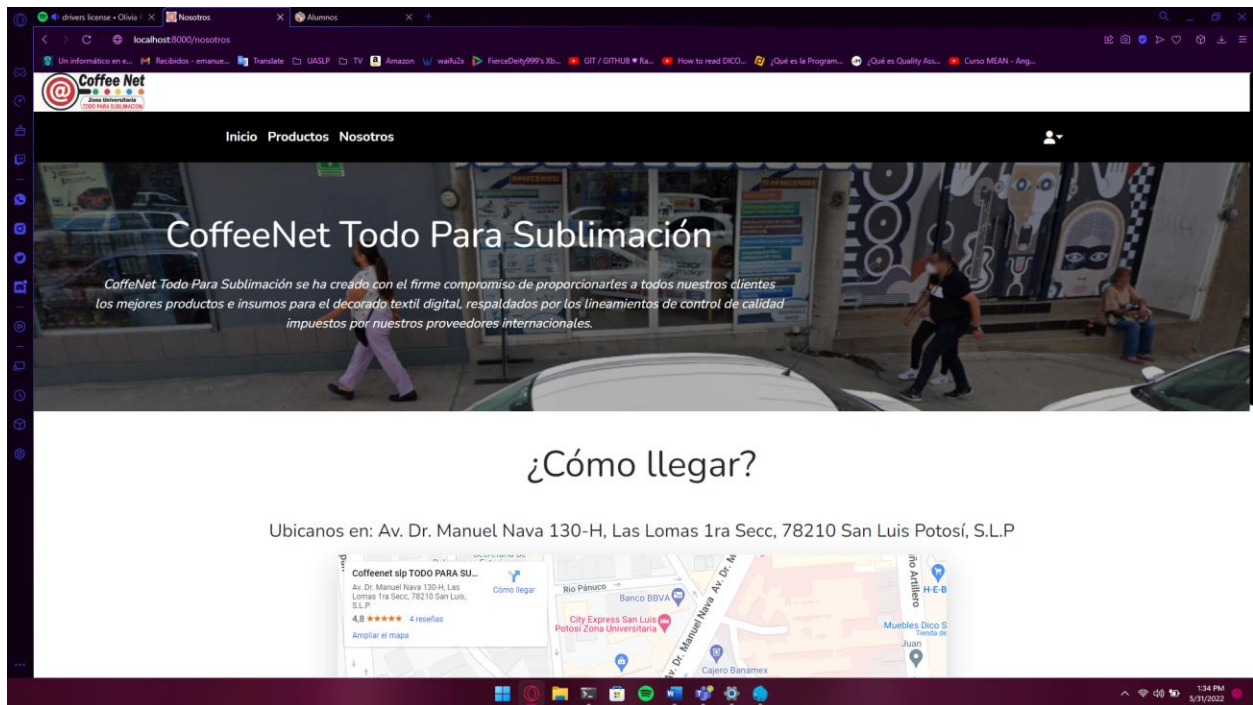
drivers license • Olivia R | Nosotros | Alumnos

localhost:8000/nosotros

Un informático en e... Recibidos - emanue... Translate UASLP TV Amazon waifu2x FierceDeity999's Xb... GIT / GITHUB ♥ Ra... How to read DICO... ¿Qué es la Program... ¿Qué es Quality Ass... Curso MEAN - Ang...

Coffee Net
Zona Universitaria
TODO PARA SUBLIMACION

Inicio Productos Nosotros

CoffeeNet Todo Para Sublimación

CoffeNet Todo Para Sublimación se ha creado con el firme compromiso de proporcionarles a todos nuestros clientes los mejores productos e insumos para el decorado textil digital, respaldados por los lineamientos de control de calidad impuestos por nuestros proveedores internacionales.

¿Cómo llegar?

Ubicanos en: Av. Dr. Manuel Nava 130-H, Las Lomas 1ra Secc, 78210 San Luis Potosí, S.L.P

Coffeenet slp TODO PARA SU...
Av. Dr. Manuel Nava 130-H, Las Lomas 1ra Secc, 78210 San Luis, S.L.P.
4,8 ★★★★★ 4 reseñas
Ampliar el mapa
Cómo llegar
Río Pánuco
Banco BBVA
City Express San Luis Potosí Zona Universitaria
Av. Dr. Manuel Nava
Av. Dr. M
Cajero Banamex
Artillero
H-E-B
Muebles Dico S
Tienda de
Juan

1:34 PM
5/31/2022